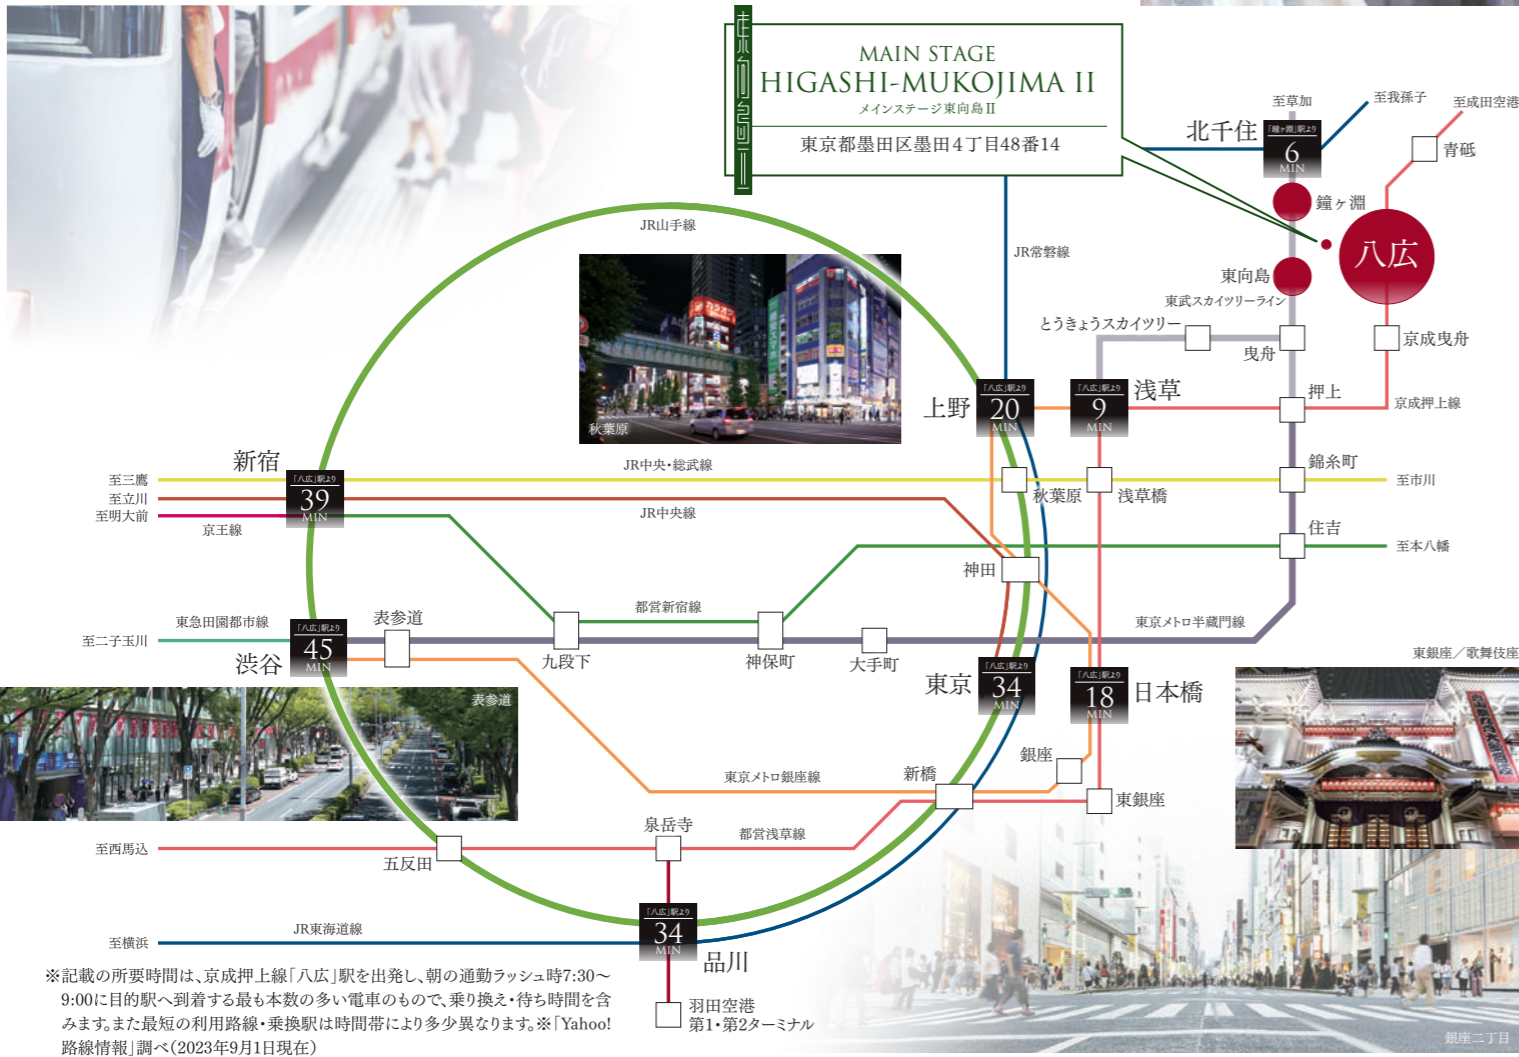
MAIN STAGE
HIGASHI-MUKOJIMA II
メインステージ東向島II
東京都墨田区墨田4丁目48番14

至草加
至我孫子
至成田空港
北千住
「鐘ヶ淵」駅より
6
MIN
青砥
鐘ヶ淵
八広
JR山手線
JR常磐線
東向島
東武スカイツリーライン
とうきょうスカイツリー
京成曳舟
曳舟
秋葉原
上野
「八広」駅より
20
MIN
「八広」駅より
9
MIN
浅草
押上
京成押上線
新宿
錦糸町
至三鷹
「八広」駅より
39
MIN
JR中央・総武線
至市川
至立川
秋葉原
浅草橋
至明大前
JR中央線
京王線
住吉
至本八幡
神田
都営新宿線
東急田園都市線
「八広」駅より
45
MIN
表参道
東京メトロ半蔵門線
至二子玉川
九段下
神保町
大手町
渋谷
東京
「八広」駅より
34
MIN
「八広」駅より
18
MIN
日本橋
東銀座／歌舞伎座
表参道
銀座
東京メトロ銀座線
新橋
東銀座
泉岳寺
都営浅草線
至西馬込
五反田
「八広」駅より
34
MIN
JR東海道線
至横浜
品川
羽田空港
第1・第2ターミナル
銀座二丁目

※記載の所要時間は、京成押上線「八広」駅を出発し、朝の通勤ラッシュ時7:30〜9:00に目的駅へ到着する最も本数の多い電車のもので、乗り換え・待ち時間を含みます。また最短の利用路線・乗換駅は時間帯により多少異なります。※「Yahoo!路線情報」調べ(2023年9月1日現在)